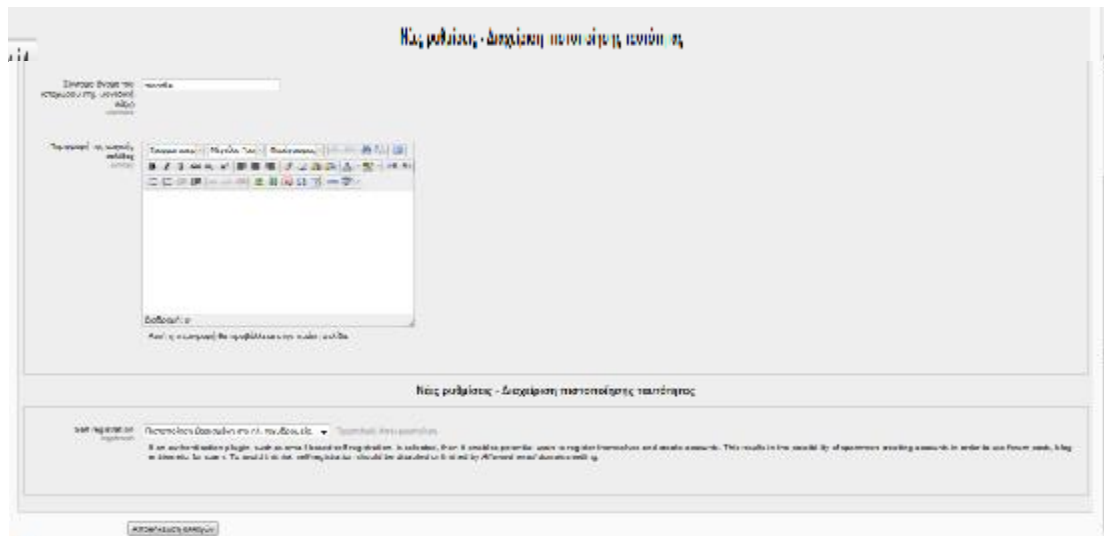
Νέες ρυθμίσεις - Διαχείριση πιστοποίησης ταυτότητας

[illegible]

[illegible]

Διαδρομή: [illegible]

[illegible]

Νέες ρυθμίσεις - Διαχείριση πιστοποίησης ταυτότητας

Self registration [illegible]

If an authentication plugin, such as email-based self-registration, is selected, then it enables potential users to register themselves and create accounts. This results in the possibility of spammers creating accounts in order to use forum posts, blog entries etc. for spam. To avoid this risk, self-registration should be disabled or limited by Allowed email domains setting.

Αποθήκευση αλλαγών